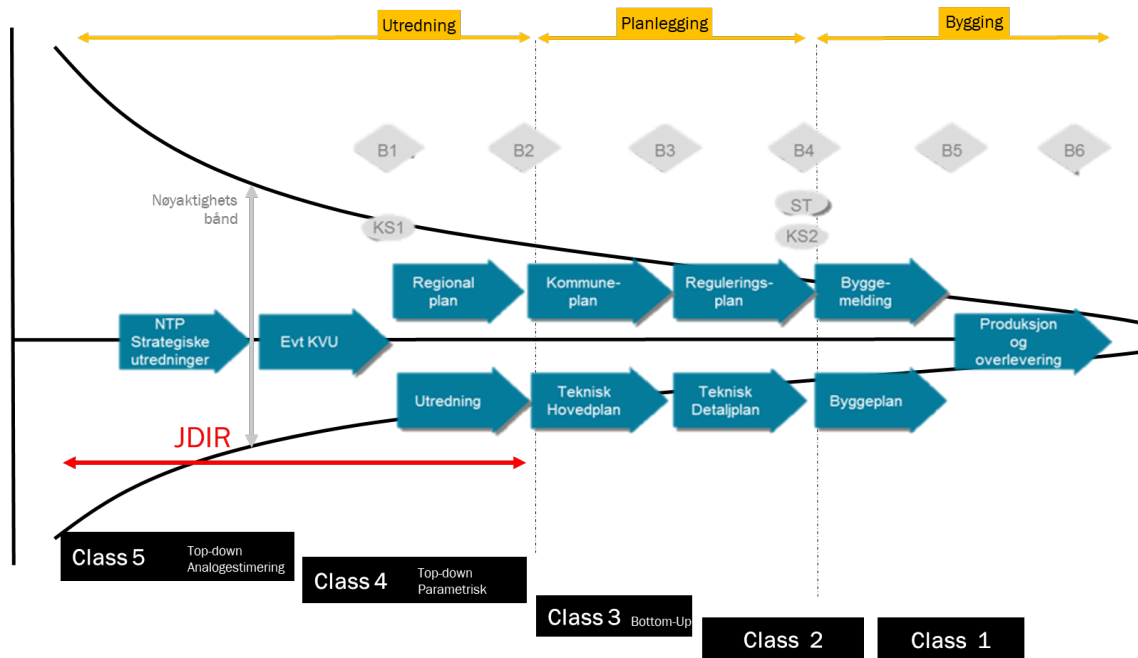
Utredning
Planlegging
Bygging

B1
B2
B3
B4
B5
B6

Nøyaktighets bånd

ST
KS1
KS2

Regional plan
Kommune-plan
Reguleringsplan
Byggemelding

NTP Strategiske utredninger
Evt KVU
Produksjon og overlevering

Utredning
Teknisk Hovedplan
Teknisk Detaljplan
Byggeplan

JDIR

Class 5 Top-down Analogestimering
Class 4 Top-down Parametrisk
Class 3 Bottom-Up
Class 2
Class 1